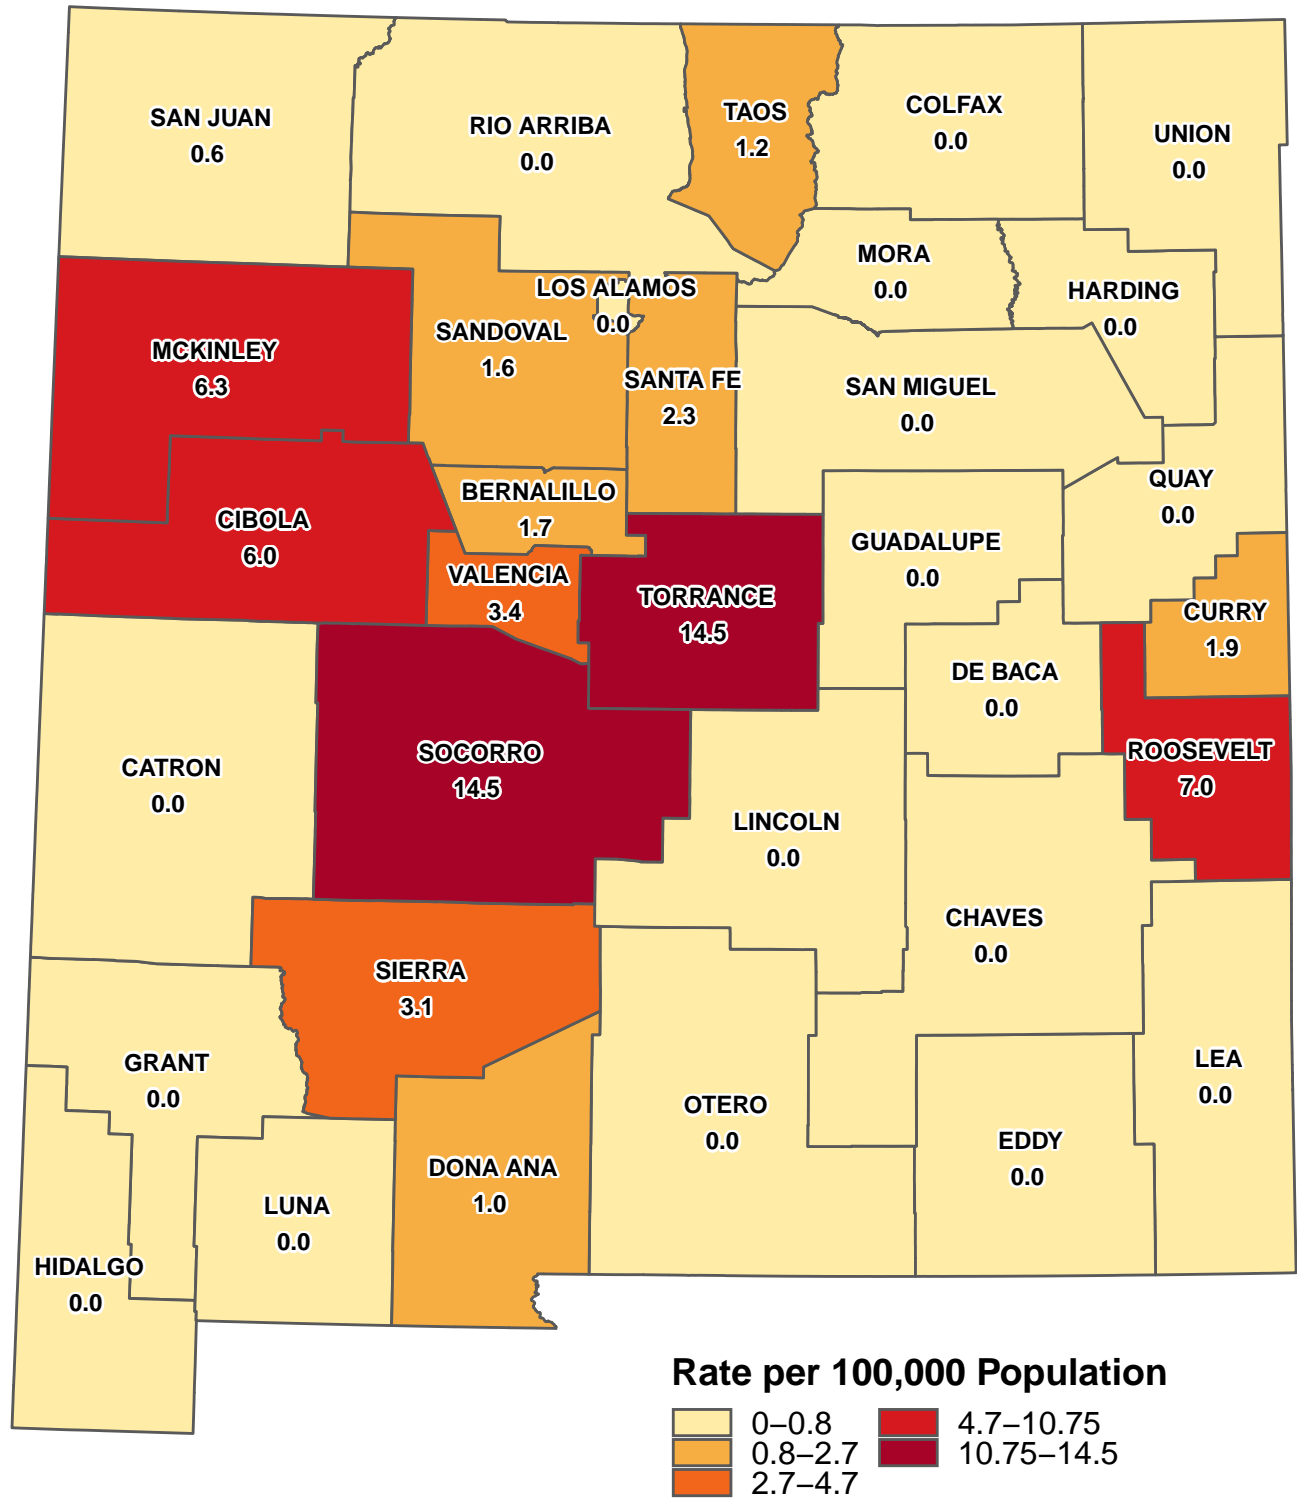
SAN JUAN
0.6

RIO ARRIBA
0.0

TAOS
1.2

COLFAX
0.0

UNION
0.0

MORA
0.0

HARDING
0.0

LOS ALAMOS
0.0

SANDOVAL
1.6

MCKINLEY
6.3

SANTA FE
2.3

SAN MIGUEL
0.0

QUAY
0.0

BERNALILLO
1.7

CIBOLA
6.0

GUADALUPE
0.0

VALENCIA
3.4

TORRANCE
14.5

CURRY
1.9

DE BACA
0.0

ROOSEVELT
7.0

SOCORRO
14.5

CATRON
0.0

LINCOLN
0.0

CHAVES
0.0

SIERRA
3.1

GRANT
0.0

LEA
0.0

OTERO
0.0

EDDY
0.0

DONA ANA
1.0

LUNA
0.0

HIDALGO
0.0

Rate per 100,000 Population
0–0.8
0.8–2.7
2.7–4.7
4.7–10.75
10.75–14.5